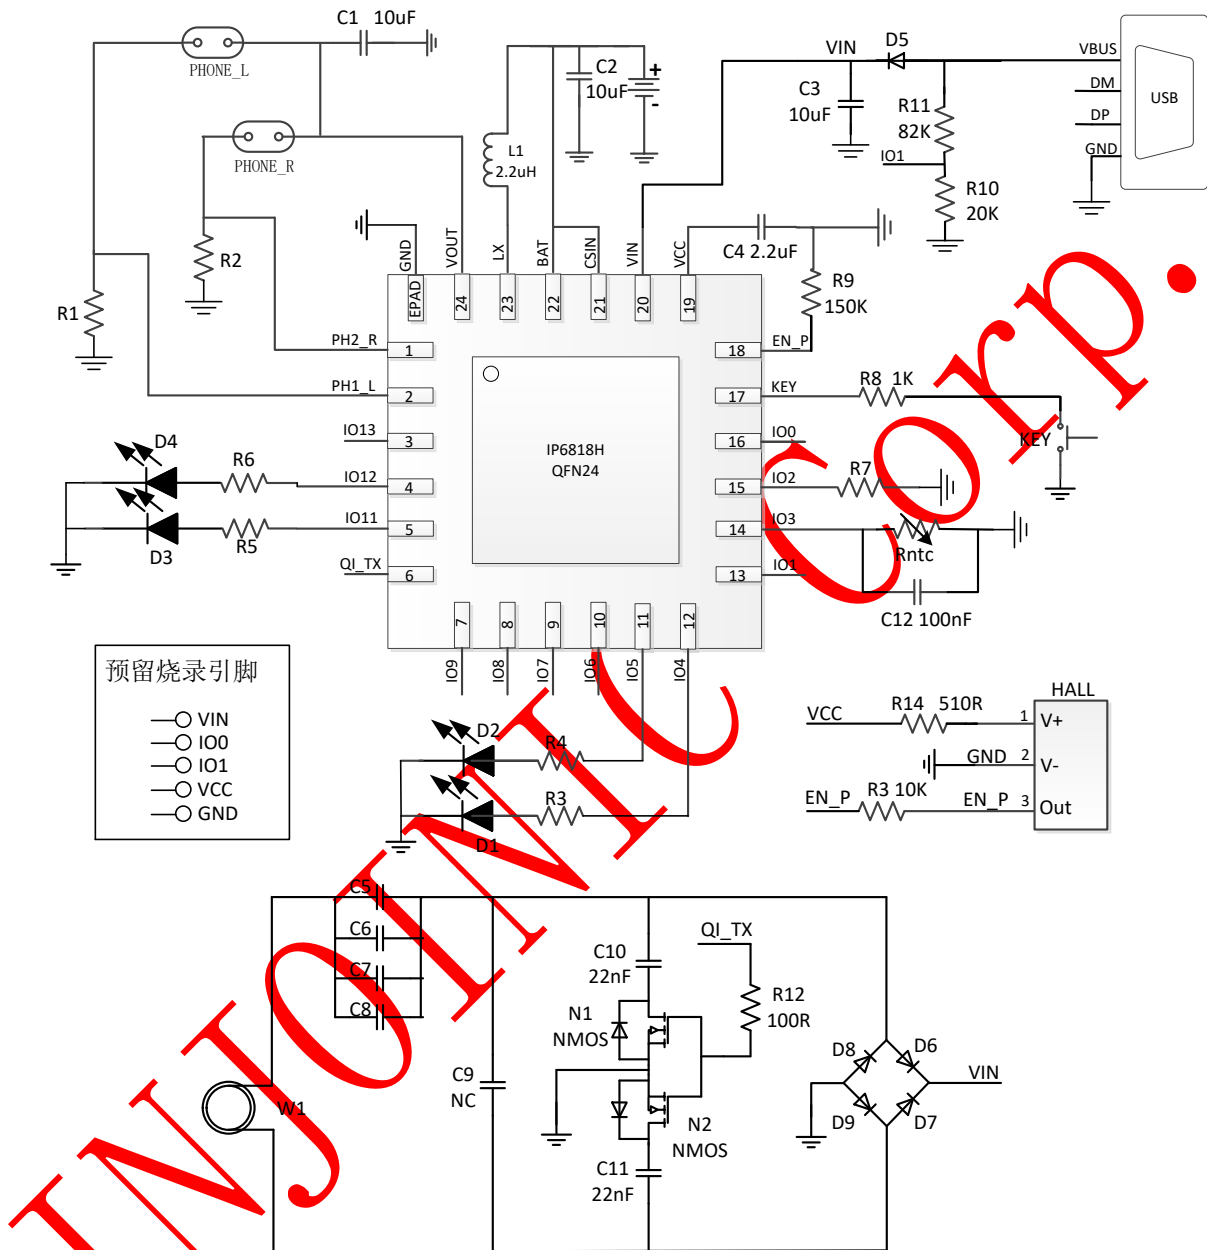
C1 10uF
PHONE_L
PHONE_R
C2
10uF
+
-
L1
2.2uH
VIN
D5
VBUS
DM
DP
GND
USB
C3
10uF
R11
82K
IO1
R10
20K
R2
R1
GND
VOUT
LX
BAT
CSIN
VIN
VCC
C4 2.2uF
R9
150K
EPAD
24
23
22
21
20
19
PH2_R
1
PH1_L
2
IO13
3
IO12
4
IO11
5
QI_TX
6
18
EN_P
17
KEY
R8 1K
KEY
16
IO0
15
IO2
R7
14
IO3
Rntc
13
IO1
C12 100nF
D4
R6
D3
R5
IP6818H
QFN24
7
8
9
10
11
12
IO9
IO8
IO7
IO6
IO5
IO4
预留烧录引脚
VIN
IO0
IO1
VCC
GND
D2
R4
R3
D1
VCC
R14 510R
HALL
1
V+
GND
2
V-
EN_P
R3 10K
EN_P
3
Out
C5
C6
C7
C8
C10
22nF
QI_TX
R12
100R
N1
NMOS
C9
NC
N2
NMOS
C11
22nF
D8
D6
VIN
D9
D7
W1
INJOINIC Corp.